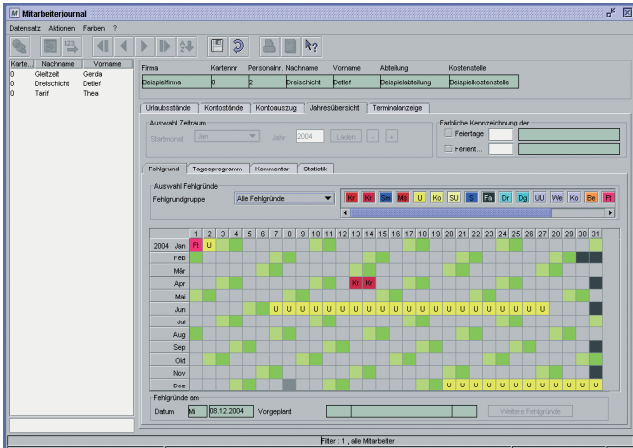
Mitarbeiterjournal

Datensatz Aktionen Farben ?

| Karte... | Nachname | Vorname |
|---|---|---|
| 0 | Gleitzeit | Gerda |
| 0 | Dreischicht | Detlef |
| 0 | Tarif | Thea |

| Firma | Kartennr | Personalnr. | Nachname | Vorname | Abteilung | Kostenstelle |
|---|---|---|---|---|---|---|
| Beispielfirma | 0 | 2 | Dreischicht | Detlef | Beispielabteilung | Beispielkostenstelle |

Urlaubsstände | Kontostände | Kontoauszug | Jahresübersicht | Terminalanzeige

Auswahl Zeitraum
Startmonat Jan Jahr 2004 Laden

Farbliche Kennzeichnung der
Feiertage
Ferien

Fehlgrund | Tagesprogramm | Kommentar | Statistik

Auswahl Fehlgründe
Fehlgrundgruppe Alle Fehlgründe

Kr Kr Sw Mu U Ko SU S Fa Dr Dg UU We Ko Be Ft

| 2004 | 1 | 2 | 3 | 4 | 5 | 6 | 7 | 8 | 9 | 10 | 11 | 12 | 13 | 14 | 15 | 16 | 17 | 18 | 19 | 20 | 21 | 22 | 23 | 24 | 25 | 26 | 27 | 28 | 29 | 30 | 31 |
|---|---|---|---|---|---|---|---|---|---|---|---|---|---|---|---|---|---|---|---|---|---|---|---|---|---|---|---|---|---|---|---|
| Jan | Ft | U | | | | | | | | | | | | | | | | | | | | | | | | | | | | | |
| Feb | | | | | | | | | | | | | | | | | | | | | | | | | | | | | | | |
| Mär | | | | | | | | | | | | | | | | | | | | | | | | | | | | | | | |
| Apr | | | | | | | | | | | | | Kr | Kr | | | | | | | | | | | | | | | | | |
| Mai | | | | | | | | | | | | | | | | | | | | | | | | | | | | | | | |
| Jun | | | | | | | U | U | U | U | U | U | U | U | U | U | U | U | U | U | U | U | U | U | U | U | U | | | | |
| Jul | | | | | | | | | | | | | | | | | | | | | | | | | | | | | | | |
| Aug | | | | | | | | | | | | | | | | | | | | | | | | | | | | | | | |
| Sep | | | | | | | | | | | | | | | | | | | | | | | | | | | | | | | |
| Okt | | | | | | | | | | | | | | | | | | | | | | | | | | | | | | | |
| Nov | | | | | | | | | | | | | | | | | | | | | | | | | | | | | | | |
| Dez | | | | | | | | | | | | | | | | | | | | U | U | U | U | U | U | U | U | U | U | U | U |

Fehlgründe am
Datum Mi 08.12.2004 Vorgeplant
Weitere Fehlgründe

Filter : 1 , alle Mitarbeiter